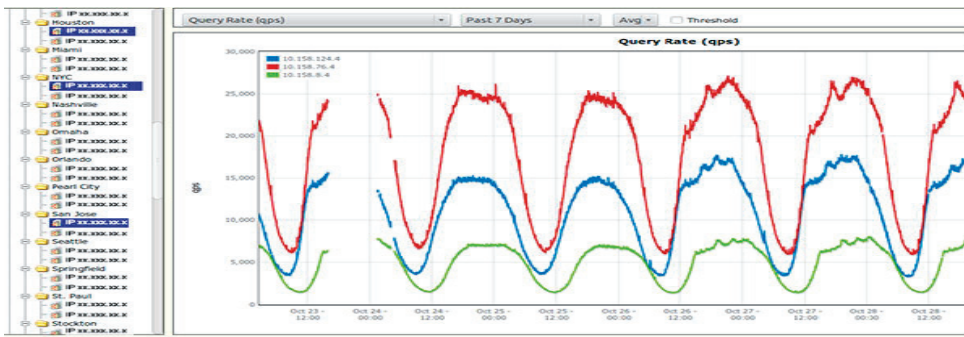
IP xx.xxx.xx.x
Houston
IP xx.xxx.xx.x
IP xx.xxx.xx.x
Miami
IP xx.xxx.xx.x
IP xx.xxx.xx.x
NYC
IP xx.xxx.xx.x
IP xx.xxx.xx.x
Nashville
IP xx.xxx.xx.x
IP xx.xxx.xx.x
Omaha
IP xx.xxx.xx.x
IP xx.xxx.xx.x
Orlando
IP xx.xxx.xx.x
IP xx.xxx.xx.x
Pearl City
IP xx.xxx.xx.x
IP xx.xxx.xx.x
San Jose
IP xx.xxx.xx.x
IP xx.xxx.xx.x
Seattle
IP xx.xxx.xx.x
IP xx.xxx.xx.x
Springfield
IP xx.xxx.xx.x
IP xx.xxx.xx.x
St. Paul
IP xx.xxx.xx.x
IP xx.xxx.xx.x
Stockton
IP xx.xxx.xx.x

Query Rate (qps) | Past 7 Days | Avg | Threshold

Query Rate (qps)

10.158.124.4
10.158.76.4
10.158.8.4

qps

30,000
25,000
20,000
15,000
10,000
5,000
0

Oct 23 - 12:00
Oct 24 - 00:00
Oct 24 - 12:00
Oct 25 - 00:00
Oct 25 - 12:00
Oct 26 - 00:00
Oct 26 - 12:00
Oct 27 - 00:00
Oct 27 - 12:00
Oct 28 - 00:00
Oct 28 - 12:00